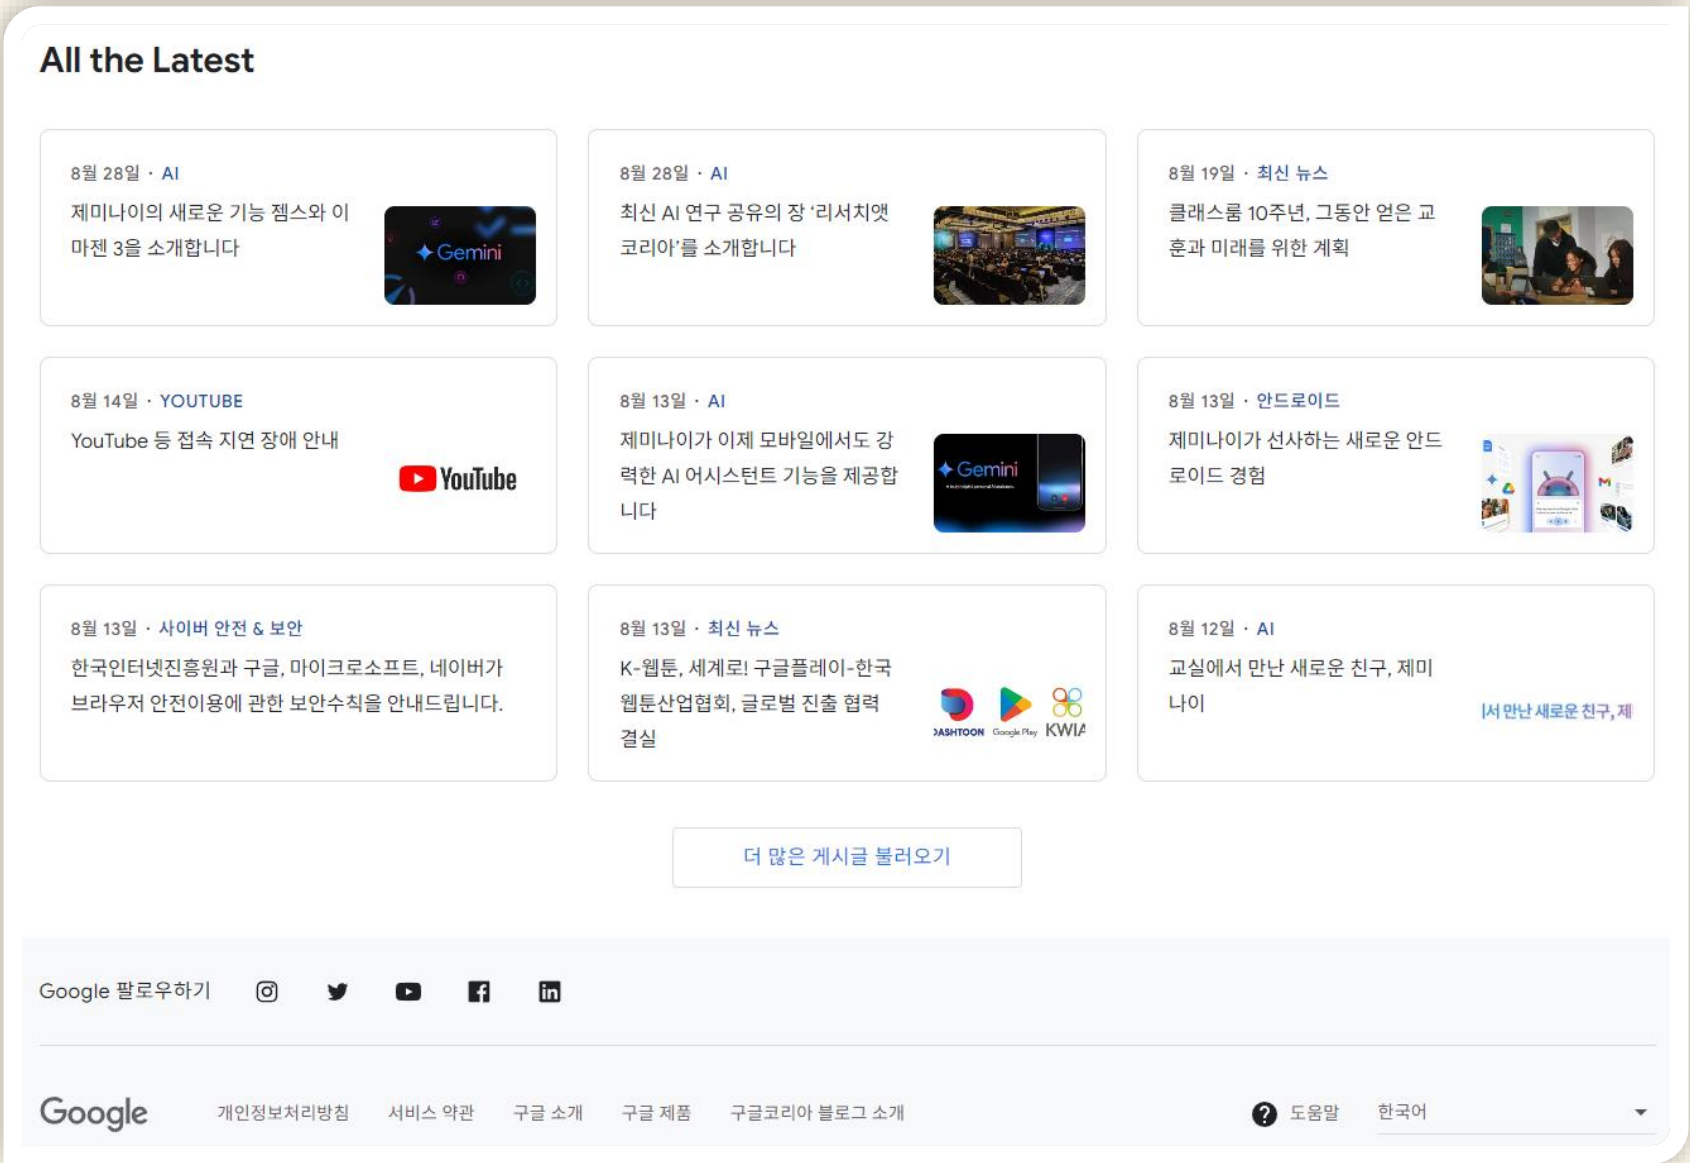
All the Latest

8월 28일 · AI
제미나이의 새로운 기능 젬스와 이마젠 3을 소개합니다
Gemini

8월 28일 · AI
최신 AI 연구 공유의 장 '리서치앳 코리아'를 소개합니다

8월 19일 · 최신 뉴스
클래스룸 10주년, 그동안 얻은 교훈과 미래를 위한 계획

8월 14일 · YOUTUBE
YouTube 등 접속 지연 장애 안내
YouTube

8월 13일 · AI
제미나이가 이제 모바일에서도 강력한 AI 어시스턴트 기능을 제공합니다
Gemini

8월 13일 · 안드로이드
제미나이가 선사하는 새로운 안드로이드 경험

8월 13일 · 사이버 안전 & 보안
한국인터넷진흥원과 구글, 마이크로소프트, 네이버가 브라우저 안전이용에 관한 보안수칙을 안내드립니다.

8월 13일 · 최신 뉴스
K-웹툰, 세계로! 구글플레이-한국웹툰산업협회, 글로벌 진출 협력 결실
DASHTOON Google Play KWIA

8월 12일 · AI
교실에서 만난 새로운 친구, 제미나이
서 만난 새로운 친구, 제

더 많은 게시글 불러오기

Google 팔로우하기

Google 개인정보처리방침 서비스 약관 구글 소개 구글 제품 구글코리아 블로그 소개 도움말 한국어